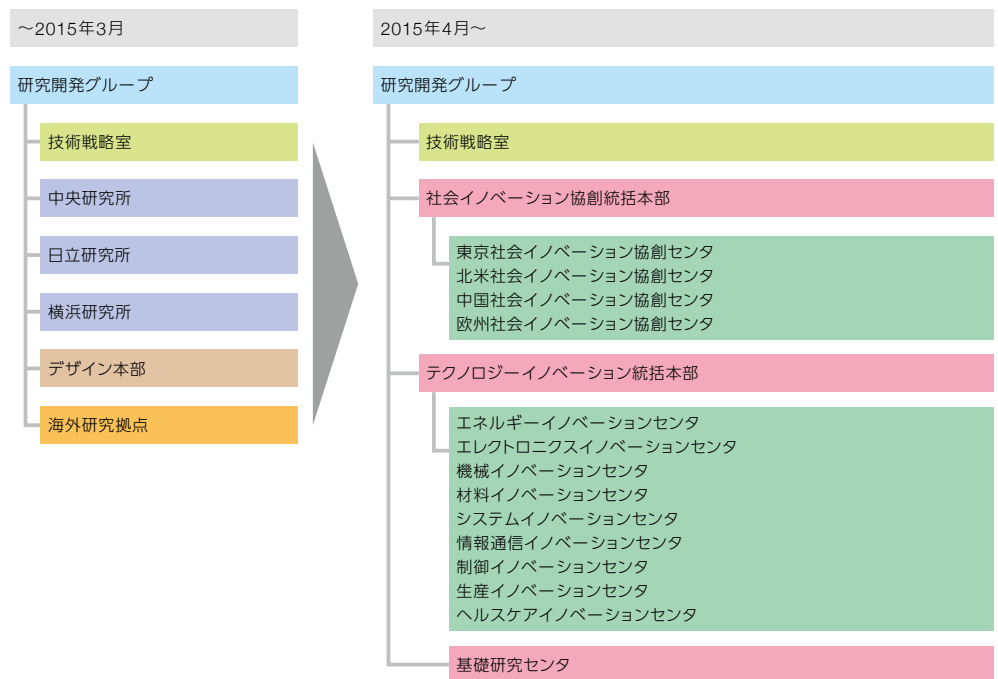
～2015年3月

研究開発グループ

技術戦略室

中央研究所

日立研究所

横浜研究所

デザイン本部

海外研究拠点

2015年4月～

研究開発グループ

技術戦略室

社会イノベーション協創統括本部

東京社会イノベーション協創センタ
北米社会イノベーション協創センタ
中国社会イノベーション協創センタ
欧州社会イノベーション協創センタ

テクノロジーイノベーション統括本部

エネルギーイノベーションセンタ
エレクトロニクスイノベーションセンタ
機械イノベーションセンタ
材料イノベーションセンタ
システムイノベーションセンタ
情報通信イノベーションセンタ
制御イノベーションセンタ
生産イノベーションセンタ
ヘルスケアイノベーションセンタ

基礎研究センタ